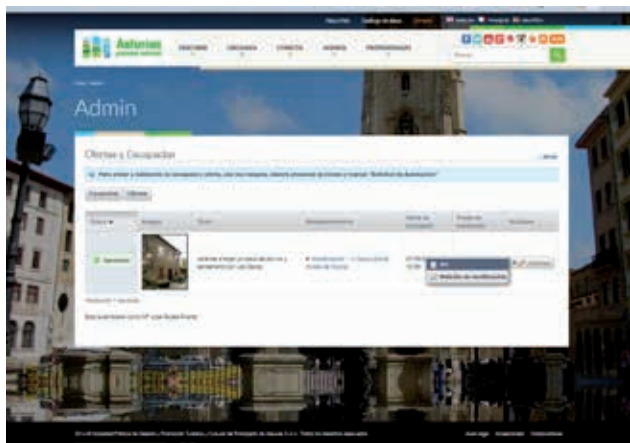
Asturias

Admin

Ofertas y Ocupación

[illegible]

Ocupación | Ofertas

| Estado | Imagen | Texto | Establecimiento | Fecha de ocupación | Fecha de finalización | Acciones |
|---|---|---|---|---|---|---|
| Aprobado | | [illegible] | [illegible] | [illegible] | | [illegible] |

Ver
Solicitar de modificación

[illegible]

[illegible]